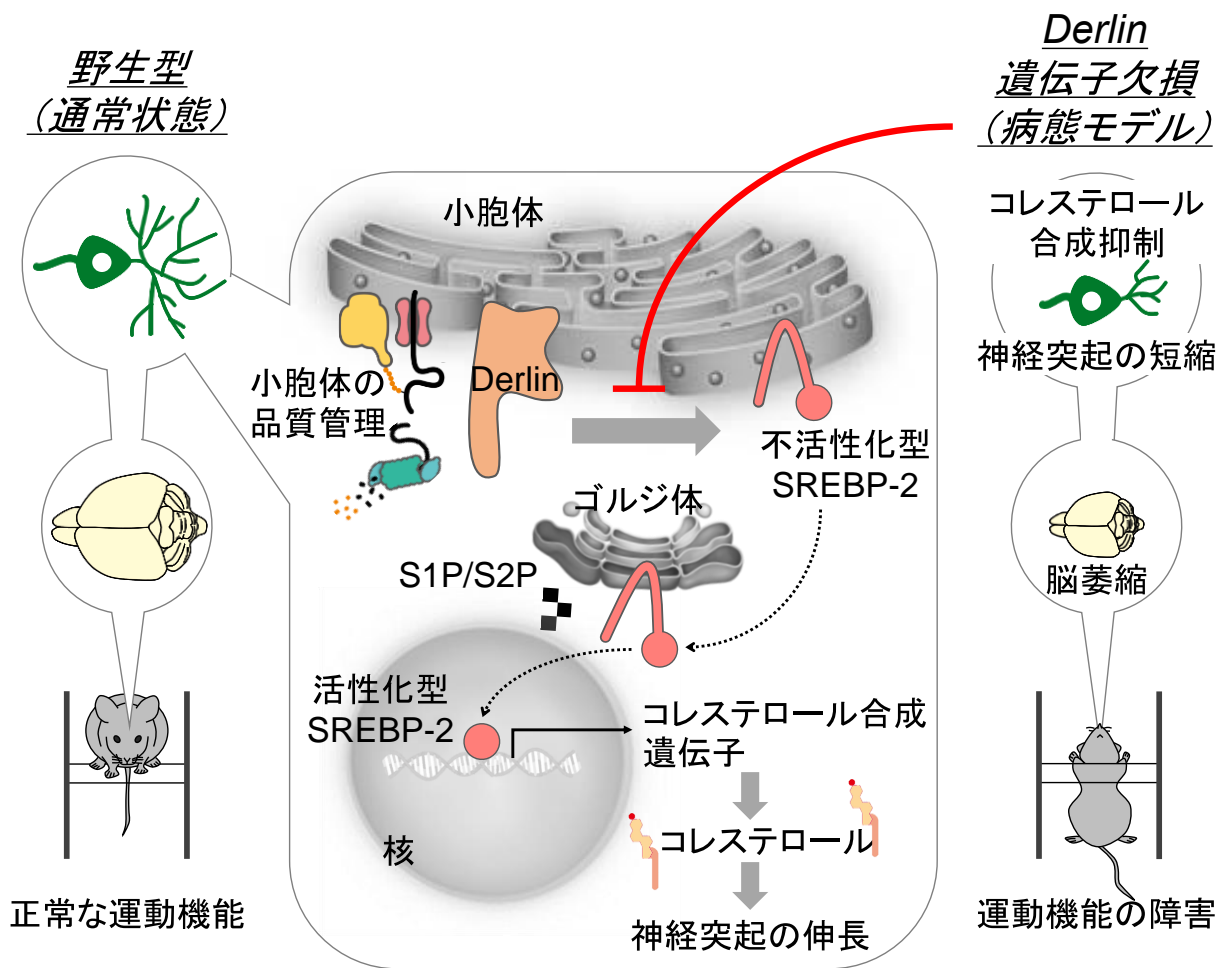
野生型
（通常状態）

正常な運動機能

小胞体

小胞体の
品質管理

Derlin

不活性化型
SREBP-2

ゴルジ体

S1P/S2P

活性化型
SREBP-2

コレステロール合成
遺伝子

コレステロール

核

神経突起の伸長

Derlin
遺伝子欠損
（病態モデル）

コレステロール
合成抑制

神経突起の短縮

脳萎縮

運動機能の障害